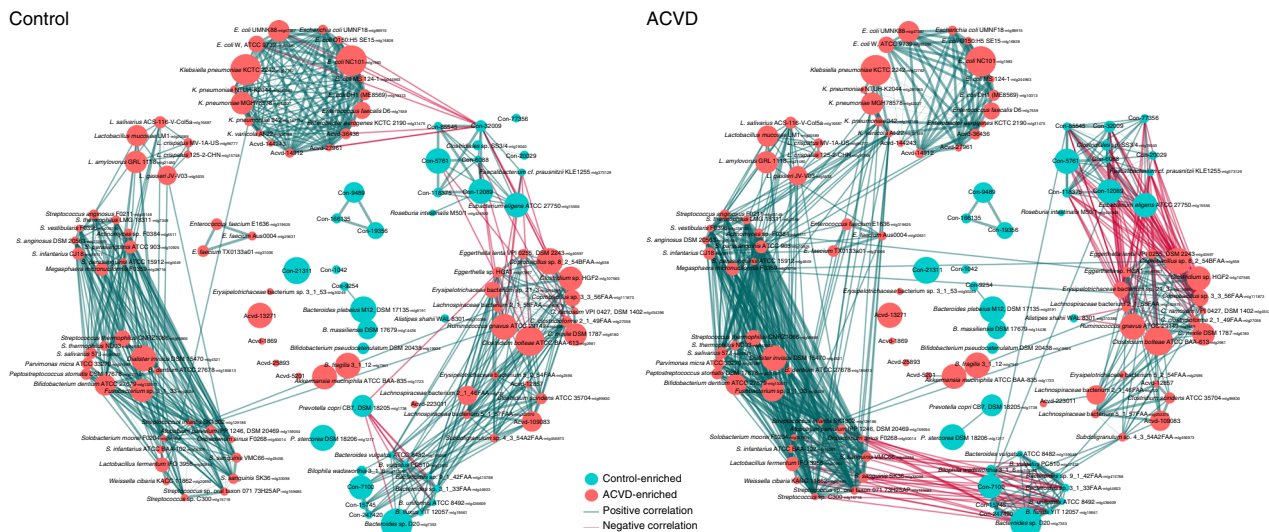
Control

ACVD

E. coli UMNK88
Escherichia coli UMNF18
E. coli O150:H5 SE15
E. coli W, ATCC 9637
E. coli NC101
Klebsiella pneumoniae KCTC 2242
E. coli MS 124-1
K. pneumoniae NTUH-K2044
K. pneumoniae MGH78578
E. coli HS
Enterococcus faecalis D6
Enterobacter aerogenes KCTC 2190
L. salivarius ACS-116-V-Col5a
Lactobacillus mucosae LM1
L. crispatus MV-1A-US
L. crispatus 125-2-CHN
L. amylovorus GRL 1118
L. gasseri JV-V03
Acvd-14912
Acvd-36436
Acvd-14243
Acvd-27961
Con-4545
Con-22009
Con-7356
Con-5767
Con-8058
Con-23029
Con-116378
Con-12089
Clostridiales sp. SS3/4
Faecalibacterium cf. prausnitzii KLE1255
Eubacterium eligens ATCC 27750
Con-9489
Con-166135
Con-19356
Roseburia intestinalis M50/1
Streptococcus anginosus F0211
S. thermophilus LMG 18311
S. vestibularis F0396
Actinomyces sp. F0384
S. anginosus DSM 20563
S. gordonii ATCC 35105
S. infantarius CJ18
S. parasanguinis ATCC 15912
S. salivarius ATCC 903
Megasphaera micronuciformis F0359
Enterococcus faecium E1636
E. faecium Aus0004
E. faecium TX0133a01
Eggerthella lenta VPI 0255, DSM 2243
Eggerthella sp. HGA1
Clostridium sp. HGF2
Con-21311
Con-1942
Con-3254
Erysipelotrichaceae bacterium sp. 3_1_53
Lachnospiraceae bacterium 2_1_58FAA
Clostridiales sp. 3_3_56FAA
C. ramosum VPI 0427, DSM 1402
Alistipes shahii WAL 8301
Clostridium sp. 2_1_49FAA
C. scindens DSM 1787
Ruminococcus gnavus ATCC 29149
Bacteroides plebeius M12 DSM 17135
B. massiliensis DSM 17679
Acvd-13271
Acvd-8869
Streptococcus mutans
Dialister invisus DSM 15470
S. salivarius 57.I
Parvimonas micra ATCC 33270
Peptostreptococcus stomatis DSM 17678
B. dentium ATCC 27678
Bifidobacterium dentium ATCC 27679
Fusobacterium sp.
Bifidobacterium pseudocatenulatum DSM 20438
Acvd-25893
B. fragilis 3_1_12
Acvd-5891
Akkermansia muciniphila ATCC BAA-835
Clostridium bolteae ATCC BAA-613
Erysipelotrichaceae bacterium sp. 6_1_45
Lachnospiraceae bacterium 2_1_46FAA
Acvd-12857
Acvd-223011
Clostridium citroniae ATCC 35704
Lachnospiraceae bacterium 5_1_57FAA
Acvd-109083
Prevotella copri CB7, DSM 18205
P. stercorea DSM 18206
Subdoligranulum sp. 4_3_54A2FAA
Solobacterium moorei F0204
Oribacterium sp.
Eubacterium sp. 1246, DSM 20469
Olsenella uli
Olsenella sp.
Dialister invisus
Oribacterium parvum F0268
S. infantarius ATCC BAA-102
Lactobacillus fermentum IFO 3956
S. sanguinis VMC66
Weissella cibaria KACC 11862
S. sanguinis SK36
Streptococcus sp. oral taxon 071 73H25AP
Streptococcus sp. C300
Bacteroides vulgatus ATCC 8482
B. vulgatus PC510
Bilophila wadsworthia 3_1_6
Bacteroides sp. 9_1_42FAA
Bacteroides sp. 3_1_33FAA
Con-7100
Con-34790
Con-20
B. uniformis ATCC 8492
B. fluxus YIT 12057
Bacteroides sp. D20

Control-enriched
ACVD-enriched
Positive correlation
Negative correlation